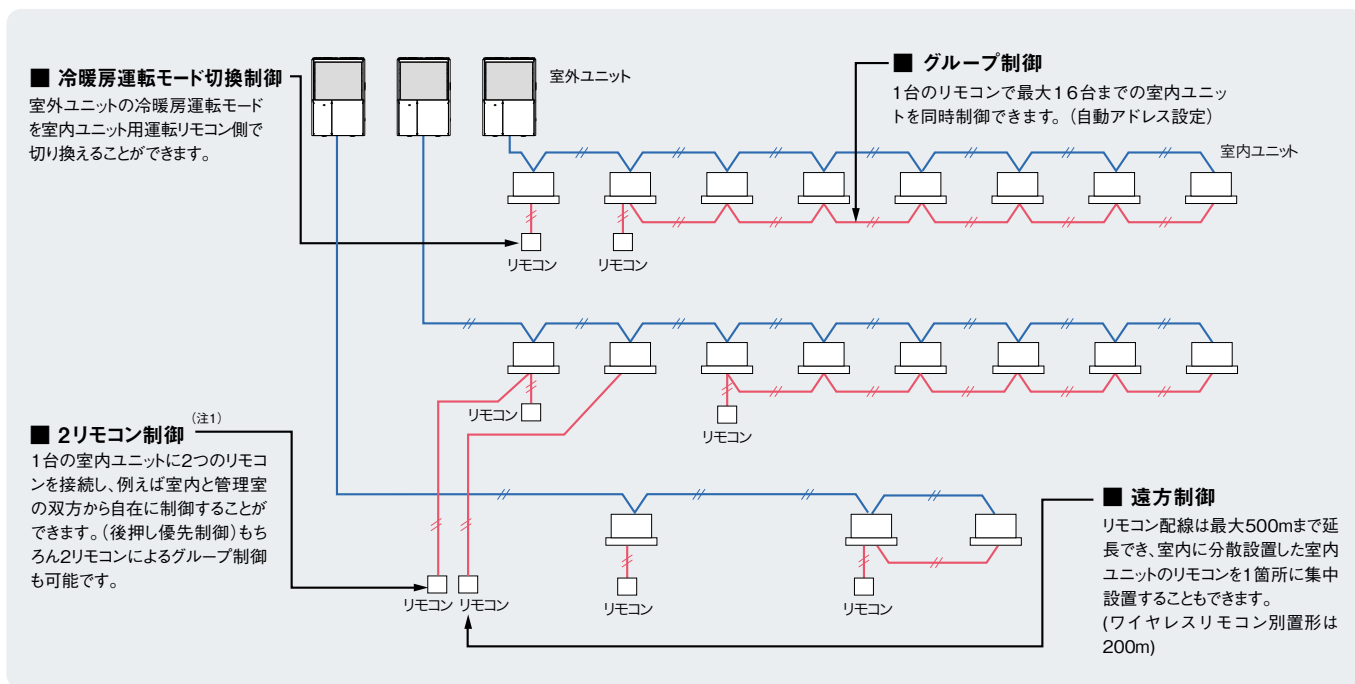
■ 冷暖房運転モード切換制御
室外ユニットの冷暖房運転モードを室内ユニット用運転リモコン側で切り換えることができます。

室外ユニット

■ グループ制御
1台のリモコンで最大16台までの室内ユニットを同時制御できます。（自動アドレス設定）

室内ユニット

リモコン
リモコン

リモコン
リモコン

■ 2リモコン制御（注1）
1台の室内ユニットに2つのリモコンを接続し、例えば室内と管理室の双方から自在に制御することができます。（後押し優先制御）もちろん2リモコンによるグループ制御も可能です。

リモコン リモコン

リモコン

リモコン

■ 遠方制御
リモコン配線は最大500mまで延長でき、室内に分散設置した室内ユニットのリモコンを1箇所に集中設置することもできます。
(ワイヤレスリモコン別置形は200m)